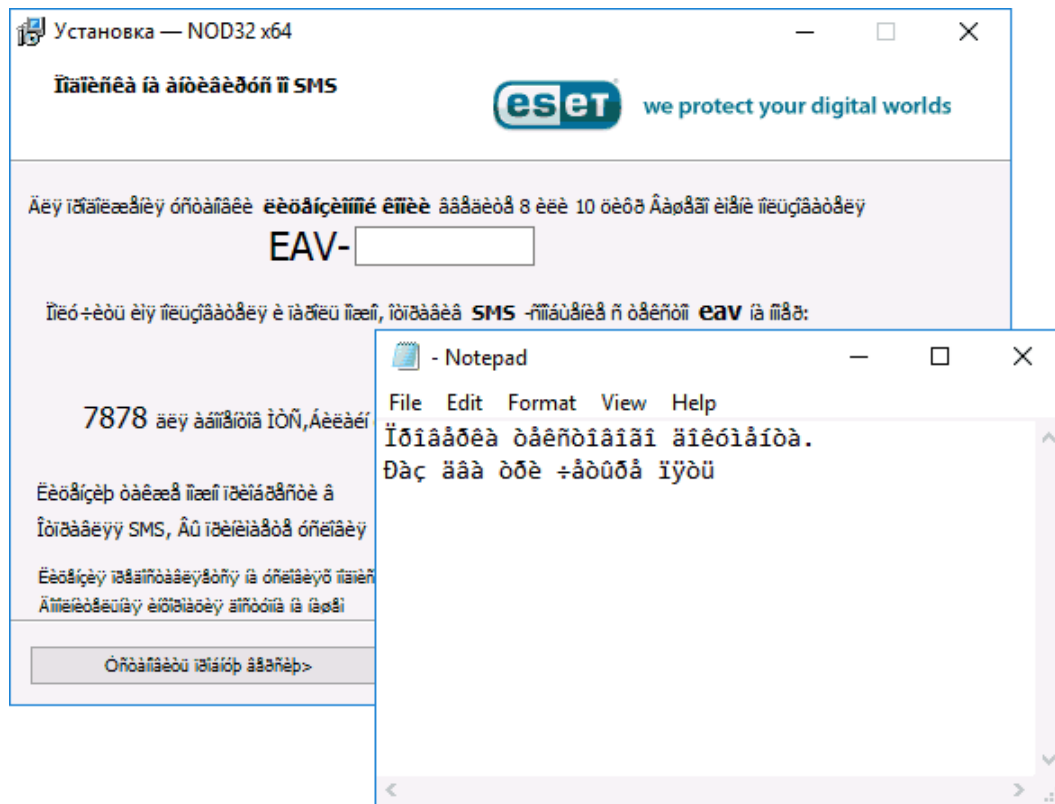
Установка — NOD32 x64

Ïîäïèñêà íà àíòèâèðóñ ïî SMS

eset we protect your digital worlds

Äëÿ ïðîäîëæåíèÿ óñòàíîâêè ëèöåíçèîííé êîïèè ââåäèòå 8 èëè 10 öèôð Âàøåãî èìåíè ïîëüçîâàòåëÿ

EAV-

Ïîëó÷èòü èìÿ ïîëüçîâàòåëÿ è ïàðîëü ïîæíî, îòïðàâèâ SMS -ñîîáùåíèå ñ òåêñòîì eav íà íîìåð:

7878 äëÿ àáîíåíòîâ ÌÒÑ,Áèëàéí

Ëèöåíçèÿ òàêæå ïîæíî ïðèîáðåñòè â

Îòïðàâëÿÿ SMS, Âû ïðèíèìàåòå óñëîâèÿ

Ëèöåíçèÿ ïðåäîñòàâëÿåòñÿ íà óñëîâèÿõ ïîäïèñ
Äîïîëíèòåëüíàÿ èíôîðìàöèÿ äîñòóïíà íà íàøåì

Óñòàíîâèòü ïðîãðàììó äàëåå>

- Notepad

File Edit Format View Help

Ïðîâåðêà òåêñòîâîãî äîêóìåíòà.
Ðàç äâà òðè ÷åòûðå ïÿòü